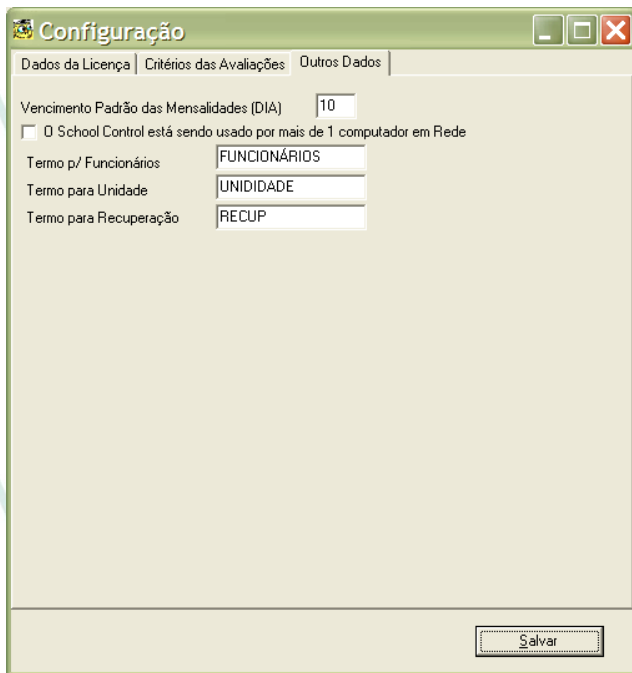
Configuração

Dados da Licença | Critérios das Avaliações | Outros Dados

Vencimento Padrão das Mensalidades (DIA) 10

O School Control está sendo usado por mais de 1 computador em Rede

Termo p/ Funcionários FUNCIONÁRIOS

Termo para Unidade UNIDIDADE

Termo para Recuperação RECUP

Salvar